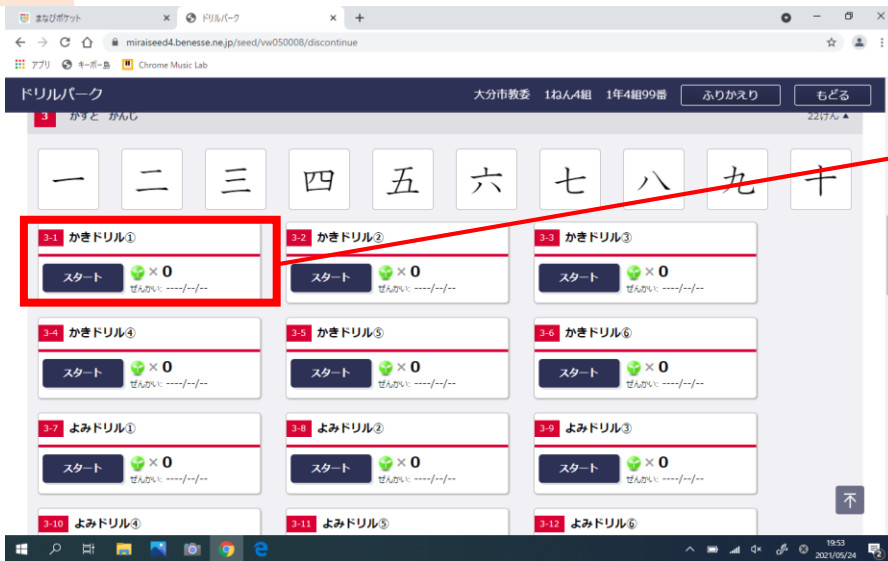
まなびポケット
ドリルパーク
miraiseed4.benesse.ne.jp/seed/vw050008/discontinue
アプリ キーボー島 Chrome Music Lab

ドリルパーク
大分市教委 1ねん4組 1年4組99番
ふりかえり
もどる

3 かずと かんじ
22けん ▲

一 二 三 四 五 六 七 八 九 十

3-1 かきドリル①
スタート
× 0
ぜんかい: ----/--/--

3-2 かきドリル②
スタート
× 0
ぜんかい: ----/--/--

3-3 かきドリル③
スタート
× 0
ぜんかい: ----/--/--

3-4 かきドリル④
スタート
× 0
ぜんかい: ----/--/--

3-5 かきドリル⑤
スタート
× 0
ぜんかい: ----/--/--

3-6 かきドリル⑥
スタート
× 0
ぜんかい: ----/--/--

3-7 よみドリル①
スタート
× 0
ぜんかい: ----/--/--

3-8 よみドリル②
スタート
× 0
ぜんかい: ----/--/--

3-9 よみドリル③
スタート
× 0
ぜんかい: ----/--/--

3-10 よみドリル④

3-11 よみドリル⑤

3-12 よみドリル⑥

19:53
2021/05/24